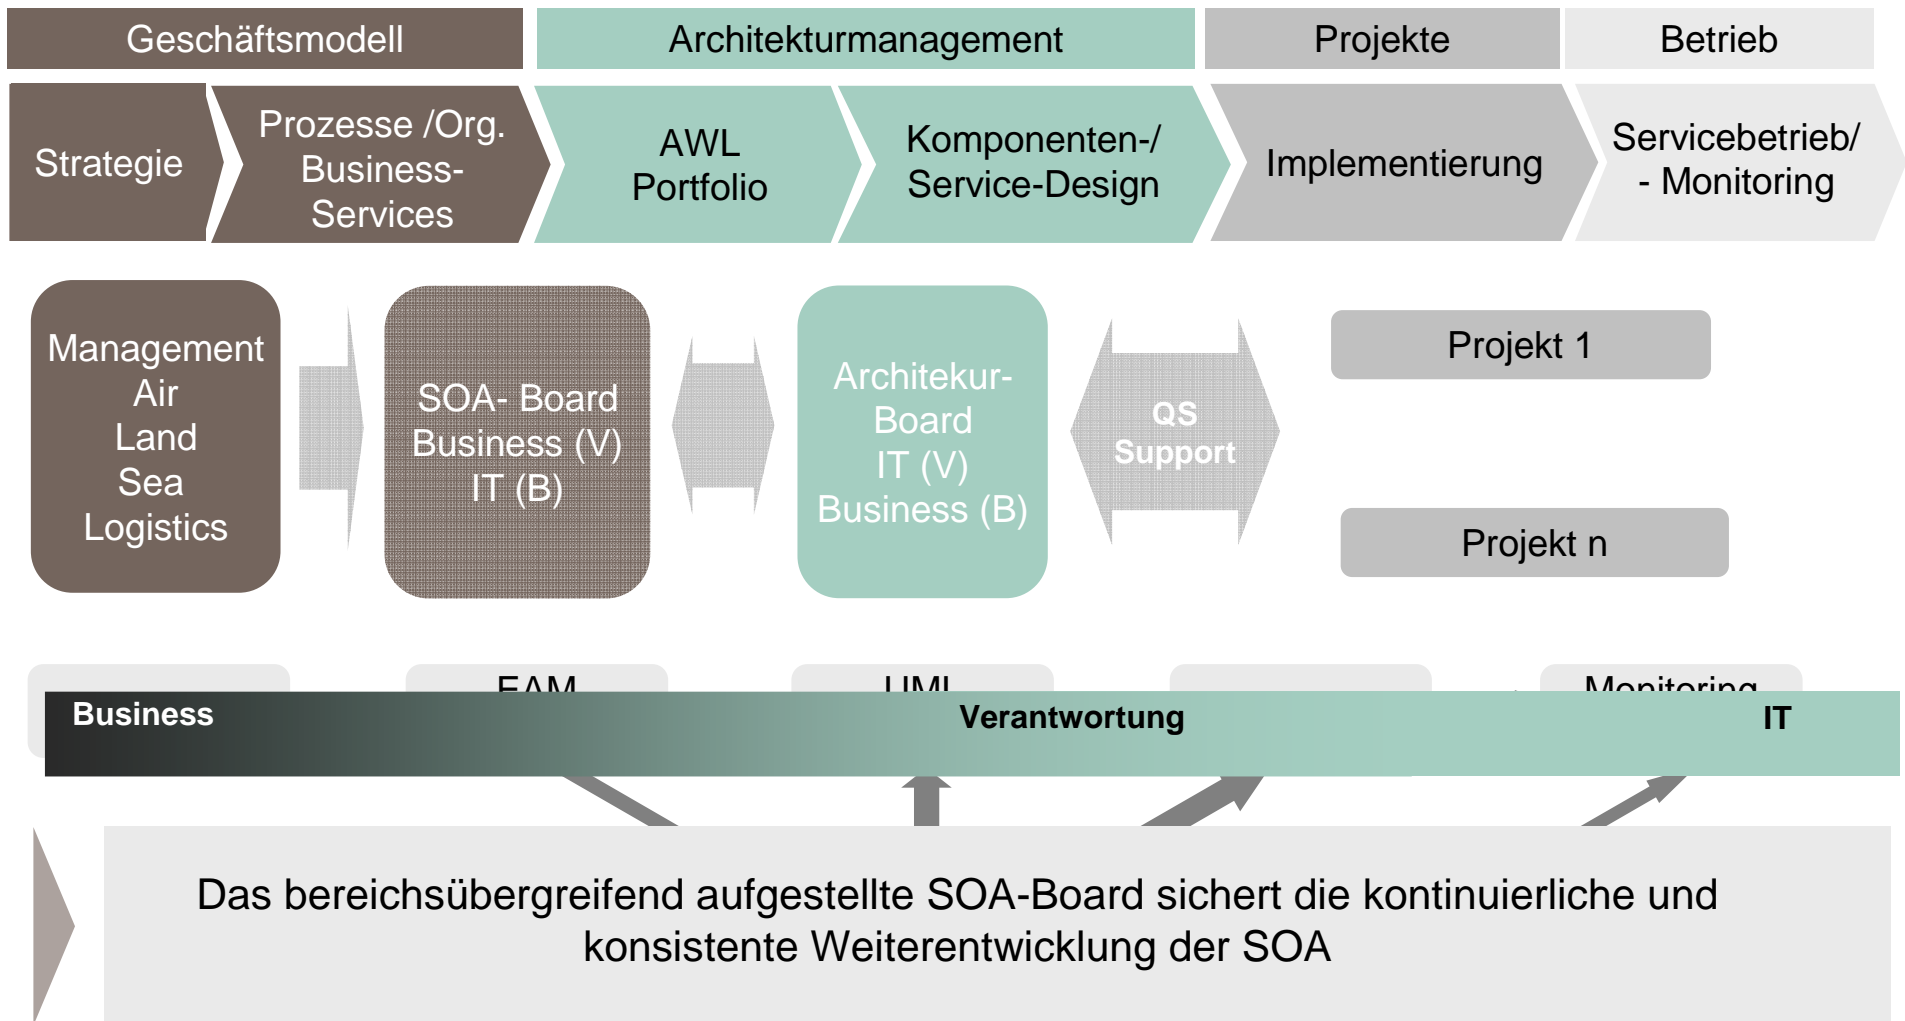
Geschäftsmodell

Architekturmanagement

Projekte

Betrieb

Strategie

Prozesse /Org. Business-Services

AWL Portfolio

Komponenten-/ Service-Design

Implementierung

Servicebetrieb/ - Monitoring

Management Air Land Sea Logistics

SOA- Board Business (V) IT (B)

Architekur-Board IT (V) Business (B)

QS Support

Projekt 1

Projekt n

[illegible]

EAM

UML

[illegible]

Monitoring

Business

Verantwortung

IT

Das bereichsübergreifend aufgestellte SOA-Board sichert die kontinuierliche und konsistente Weiterentwicklung der SOA